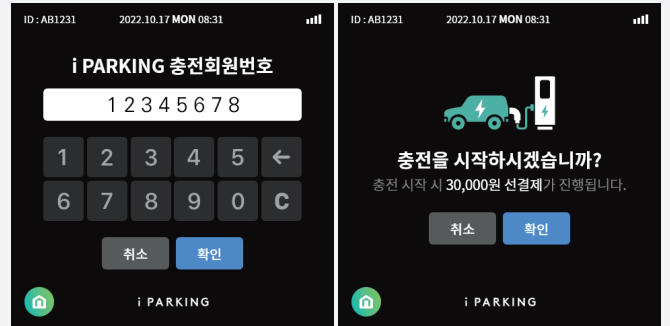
ID : AB1231 2022.10.17 MON 08:31

i PARKING 충전회원번호

12345678

| 1 | 2 | 3 | 4 | 5 | ← |
|---|---|---|---|---|---|
| 6 | 7 | 8 | 9 | 0 | C |

취소 확인

i PARKING

ID : AB1231 2022.10.17 MON 08:31

충전을 시작하시겠습니까?

충전 시작 시 30,000원 선결제가 진행됩니다.

취소 확인

i PARKING